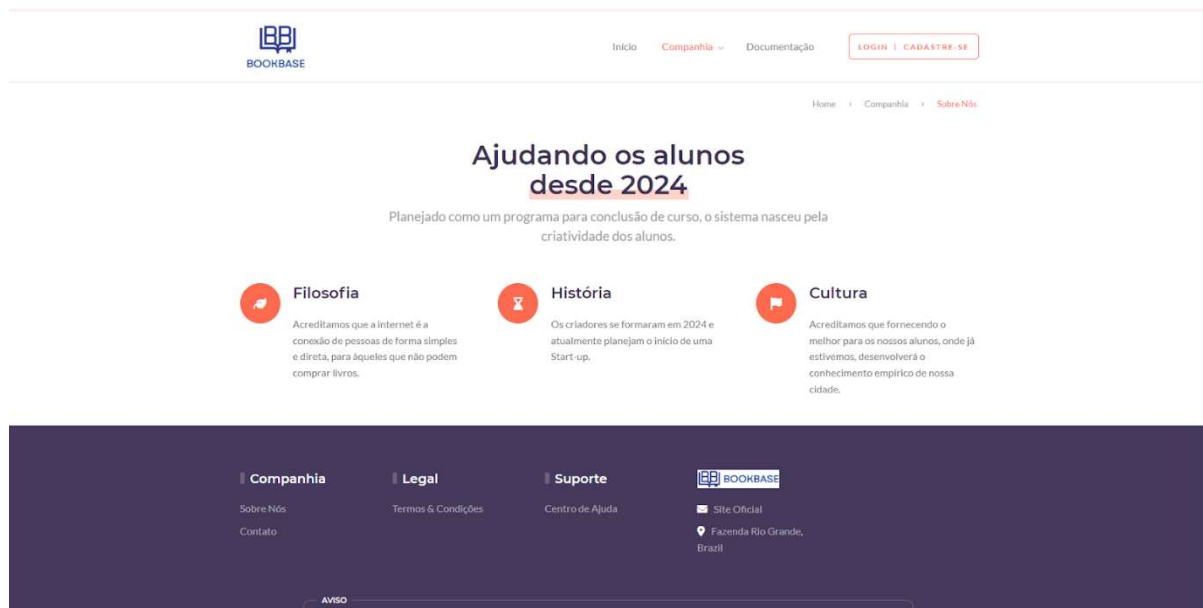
BOOKBASE

Inicio Companhia Documentação LOGIN | CADASTRE-SE

Home › Companhia › Sobre Nós

Ajudando os alunos desde 2024

Planejado como um programa para conclusão de curso, o sistema nasceu pela criatividade dos alunos.

Filosofia

Acreditamos que a internet é a conexão de pessoas de forma simples e direta, para àqueles que não podem comprar livros.

História

Os criadores se formaram em 2024 e atualmente planejam o início de uma Start-up.

Cultura

Acreditamos que fornecendo o melhor para os nossos alunos, onde já estivemos, desenvolverá o conhecimento empírico de nossa cidade.

Companhia

Sobre Nós

Contato

Legal

Termos & Condições

Suporte

Centro de Ajuda

BOOKBASE

Site Oficial

Fazenda Rio Grande, Brazil

AVISO